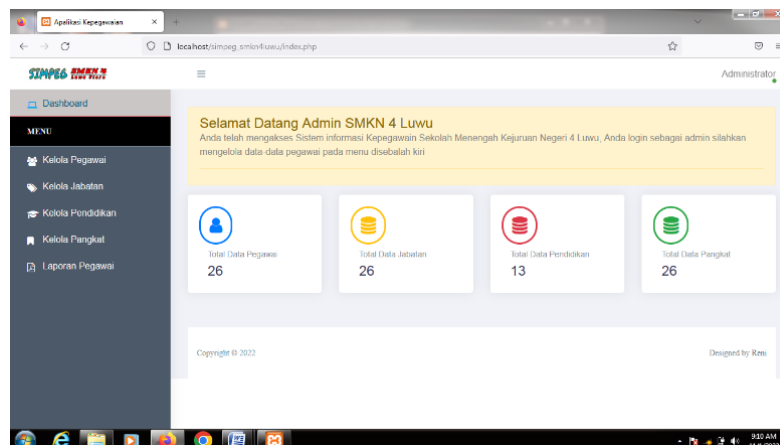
Aplikasi Kepegawaian

localhost/simpeg_smkn4luwu/index.php

SIMPEG SMKN 4

Administrator

Dashboard

MENU

Kelola Pegawai

Kelola Jabatan

Kelola Pendidikan

Kelola Pangkat

Laporan Pegawai

Selamat Datang Admin SMKN 4 Luwu

Anda telah mengakses Sistem informasi Kepegawain Sekolah Menengah Kejuruan Negeri 4 Luwu, Anda login sebagai admin silahkan mengelola data-data pegawai pada menu disebalah kiri

Total Data Pegawai
26

Total Data Jabatan
26

Total Data Pendidikan
13

Total Data Pangkat
26

Copyright © 2022

Designed by Rmu

9:10 AM